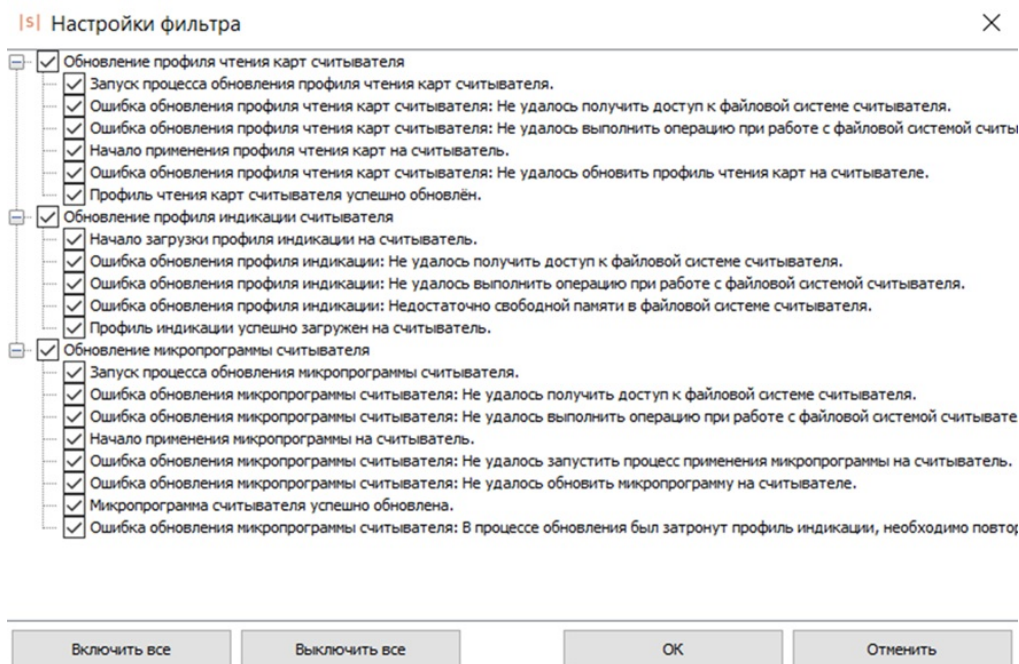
|s| Настройки фильтра

×

Обновление профиля чтения карт считывателя
Запуск процесса обновления профиля чтения карт считывателя.
Ошибка обновления профиля чтения карт считывателя: Не удалось получить доступ к файловой системе считывателя.
Ошибка обновления профиля чтения карт считывателя: Не удалось выполнить операцию при работе с файловой системой считы
Начало применения профиля чтения карт на считыватель.
Ошибка обновления профиля чтения карт считывателя: Не удалось обновить профиль чтения карт на считывателе.
Профиль чтения карт считывателя успешно обновлён.
Обновление профиля индикации считывателя
Начало загрузки профиля индикации на считыватель.
Ошибка обновления профиля индикации: Не удалось получить доступ к файловой системе считывателя.
Ошибка обновления профиля индикации: Не удалось выполнить операцию при работе с файловой системой считывателя.
Ошибка обновления профиля индикации: Недостаточно свободной памяти в файловой системе считывателя.
Профиль индикации успешно загружен на считыватель.
Обновление микропрограммы считывателя
Запуск процесса обновления микропрограммы считывателя.
Ошибка обновления микропрограммы считывателя: Не удалось получить доступ к файловой системе считывателя.
Ошибка обновления микропрограммы считывателя: Не удалось выполнить операцию при работе с файловой системой считывате
Начало применения микропрограммы на считыватель.
Ошибка обновления микропрограммы считывателя: Не удалось запустить процесс применения микропрограммы на считыватель.
Ошибка обновления микропрограммы считывателя: Не удалось обновить микропрограмму на считывателе.
Микропрограмма считывателя успешно обновлена.
Ошибка обновления микропрограммы считывателя: В процессе обновления был затронут профиль индикации, необходимо повтор

Включить все
Выключить все
ОК
Отменить